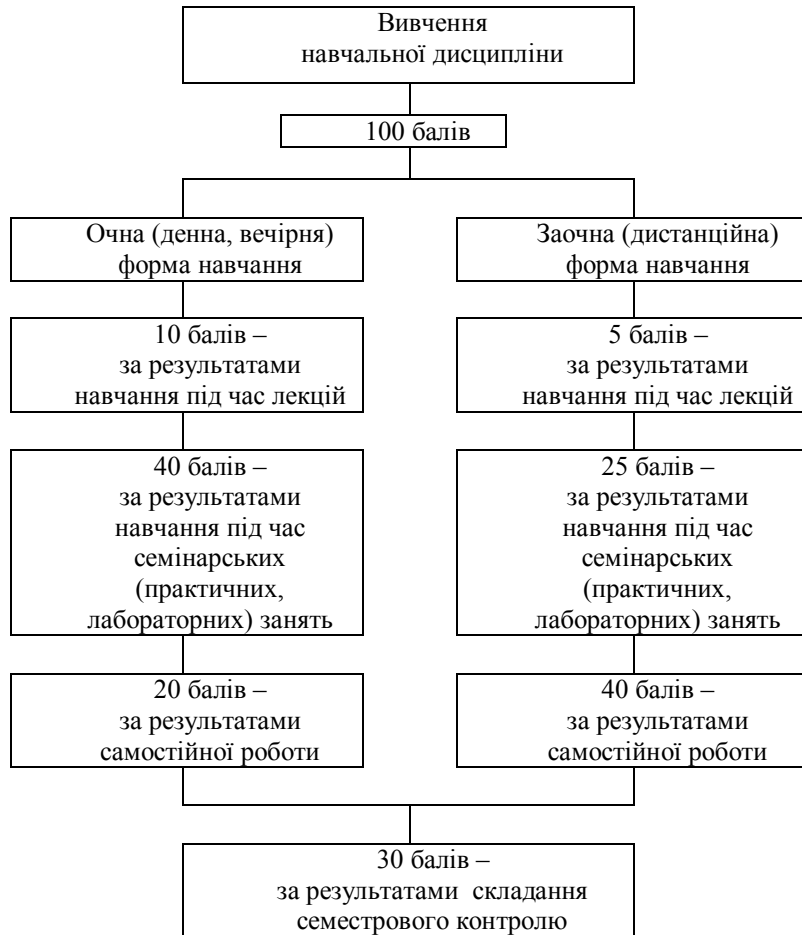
Вивчення навчальної дисципліни

100 балів

Очна (денна, вечірня) форма навчання

10 балів – за результатами навчання під час лекцій

40 балів – за результатами навчання під час семінарських (практичних, лабораторних) занять

20 балів – за результатами самостійної роботи

Заочна (дистанційна) форма навчання

5 балів – за результатами навчання під час лекцій

25 балів – за результатами навчання під час семінарських (практичних, лабораторних) занять

40 балів – за результатами самостійної роботи

30 балів – за результатами складання семестрового контролю